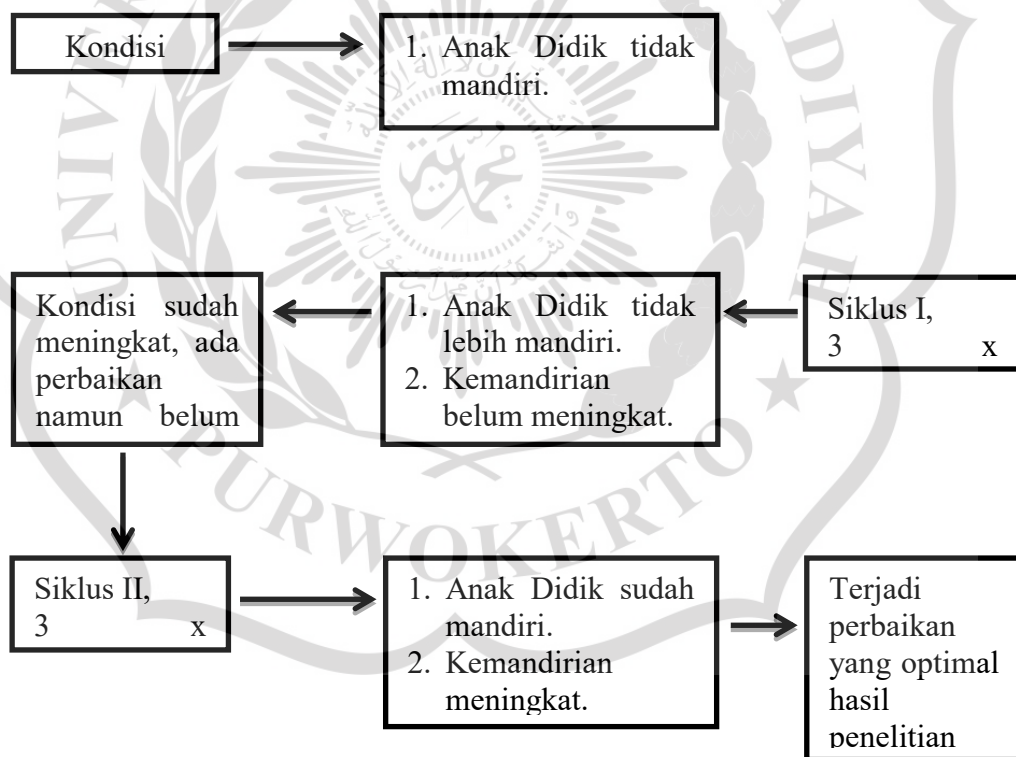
Kondisi

1. Anak Didik tidak mandiri.

Kondisi sudah meningkat, ada perbaikan namun belum

1. Anak Didik tidak lebih mandiri.
2. Kemandirian belum meningkat.

Siklus I, 3 x

Siklus II, 3 x

1. Anak Didik sudah mandiri.
2. Kemandirian meningkat.

Terjadi perbaikan yang optimal hasil penelitian

PURWOKERTO